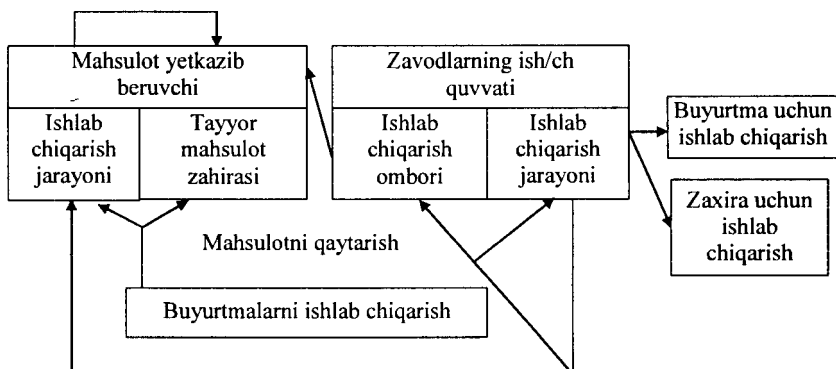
Mahsulot yetkazib beruvchi

Ishlab chiqarish jarayoni

Tayyor mahsulot zahirasi

Zavodlarning ish/ch quvvati

Ishlab chiqarish ombori

Ishlab chiqarish jarayoni

Buyurtma uchun ishlab chiqarish

Zaxira uchun ishlab chiqarish

Mahsulotni qaytarish

Buyurtmalarni ishlab chiqarish